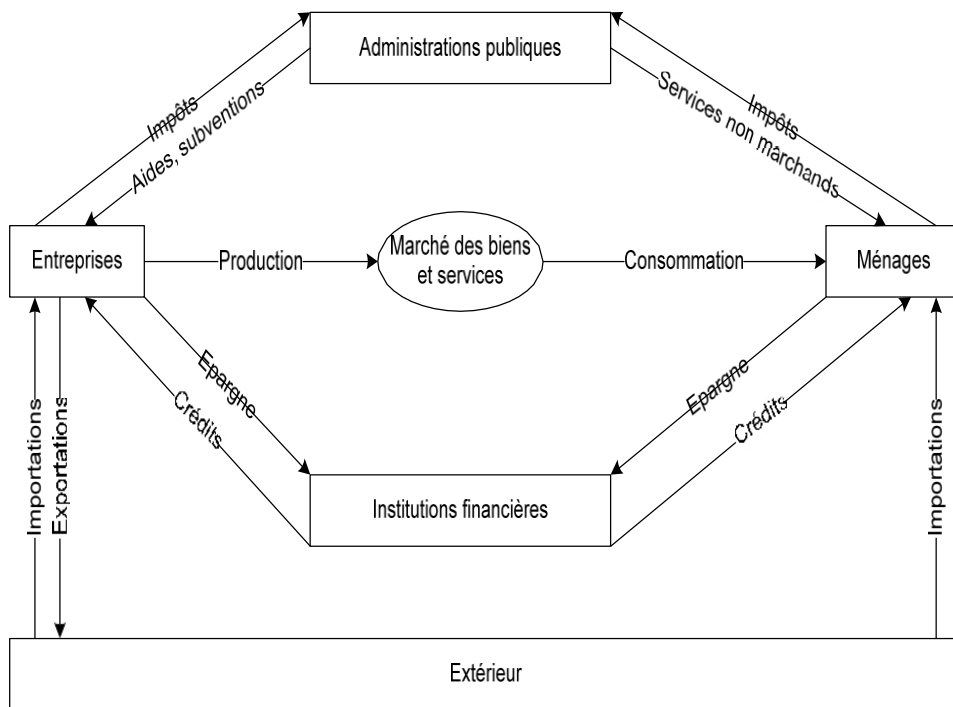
Administrations publiques

Impôts

Aides, subventions

Services non marchands

Impôts

Entreprises

Production

Marché des biens et services

Consommation

Ménages

Epargne

Crédits

Epargne

Crédits

Institutions financières

Importations

Exportations

Importations

Extérieur